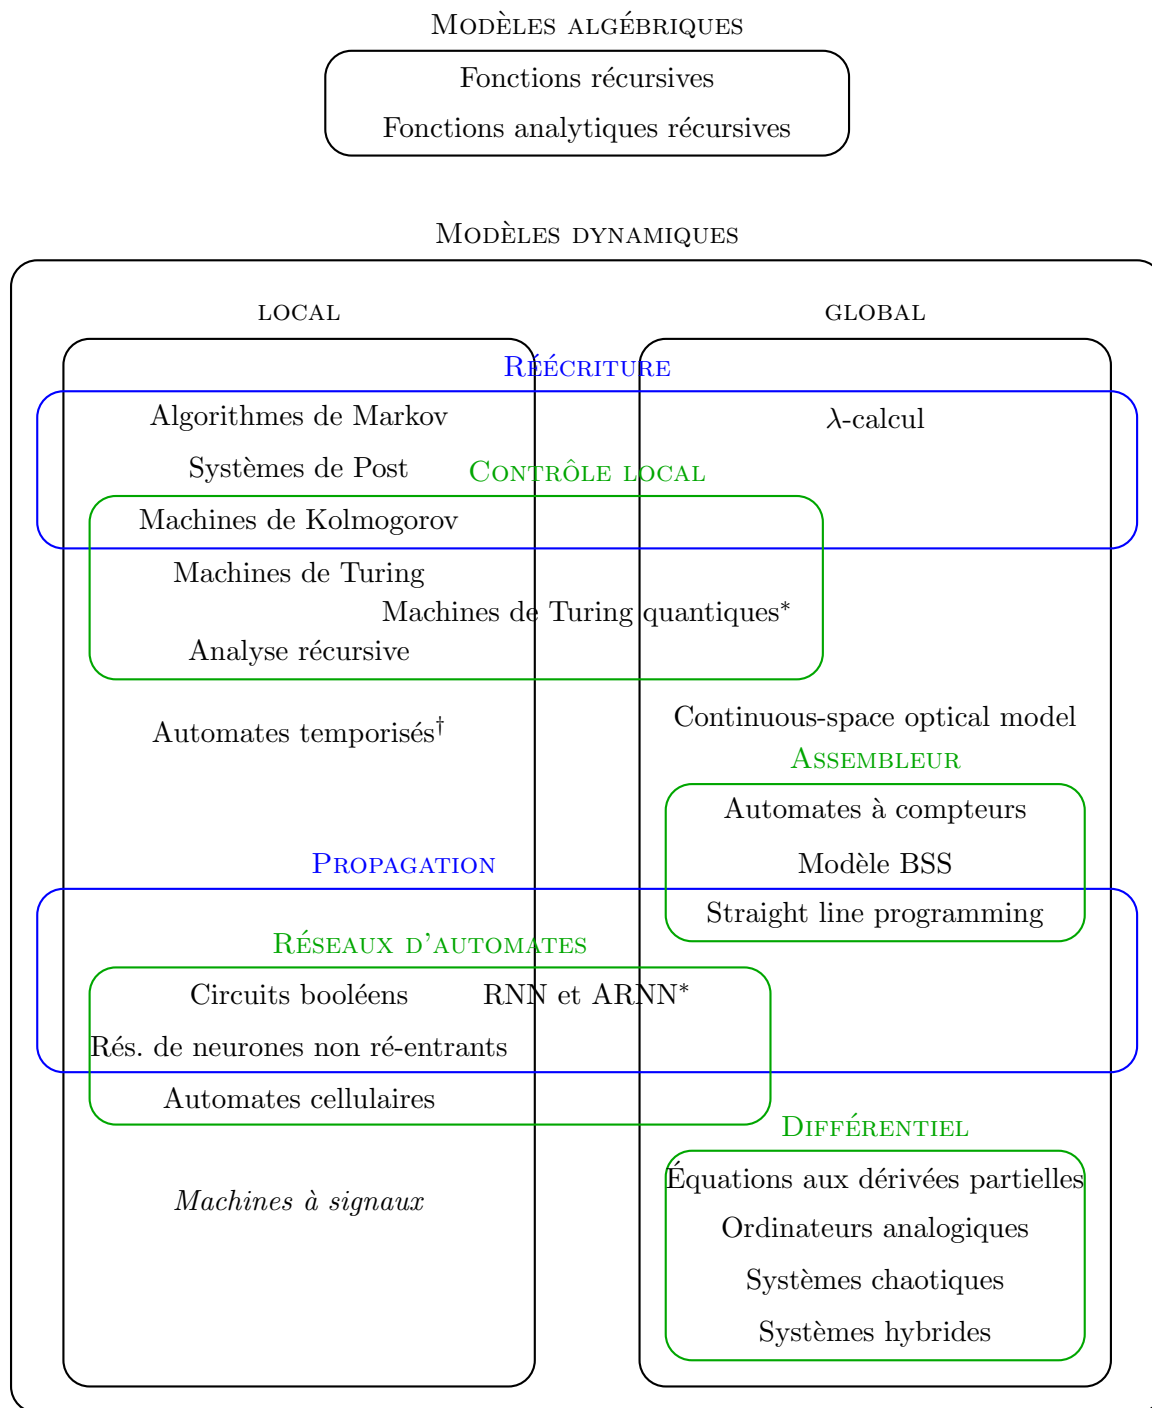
Modèles algébriques

Fonctions récursives

Fonctions analytiques récursives

Modèles dynamiques

local

global

Réécriture

Algorithmes de Markov

$\lambda$-calcul

Systèmes de Post

Contrôle local

Machines de Kolmogorov

Machines de Turing

Machines de Turing quantiques$^*$

Analyse récursive

Continuous-space optical model

Automates temporisés$^\dagger$

Assembleur

Automates à compteurs

Propagation

Modèle BSS

Straight line programming

Réseaux d'automates

Circuits booléens

RNN et ARNN$^*$

Rés. de neurones non ré-entrants

Automates cellulaires

Différentiel

Équations aux dérivées partielles

Machines à signaux

Ordinateurs analogiques

Systèmes chaotiques

Systèmes hybrides